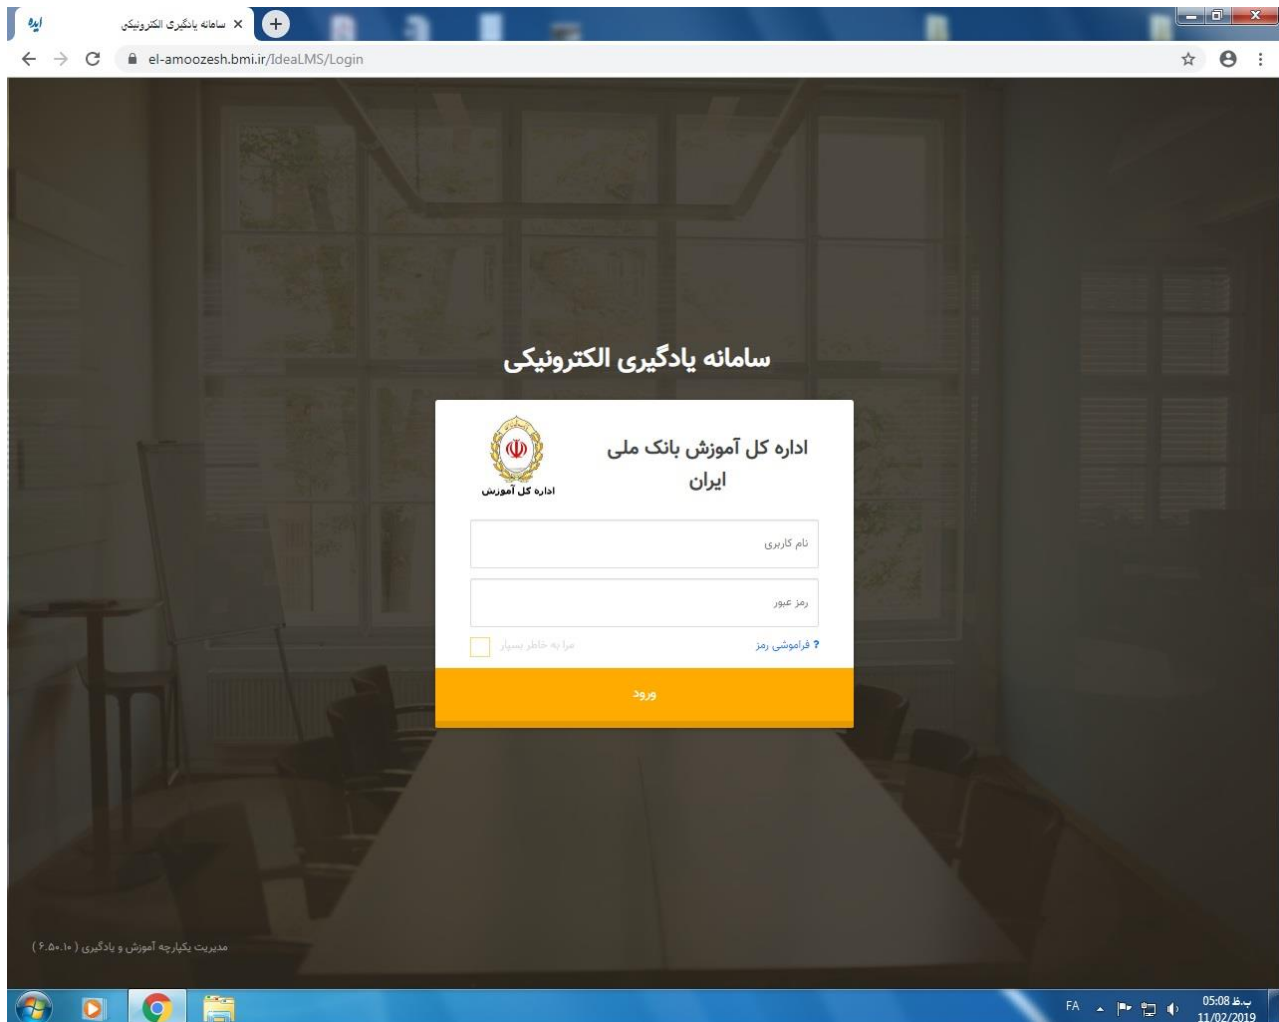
ایده
سامانه یادگیری الکترونیکی

el-amoozesh.bmi.ir/IdeaLMS/Login

سامانه یادگیری الکترونیکی

اداره کل آموزش بانک ملی ایران

اداره کل آموزش

نام کاربری

رمز عبور

مرا به خاطر بسپار

? فراموشی رمز

ورود

مدیریت یکپارچه آموزش و یادگیری (۶.۵۰.۱۰)

FA
05:08 ب.ظ
11/02/2019